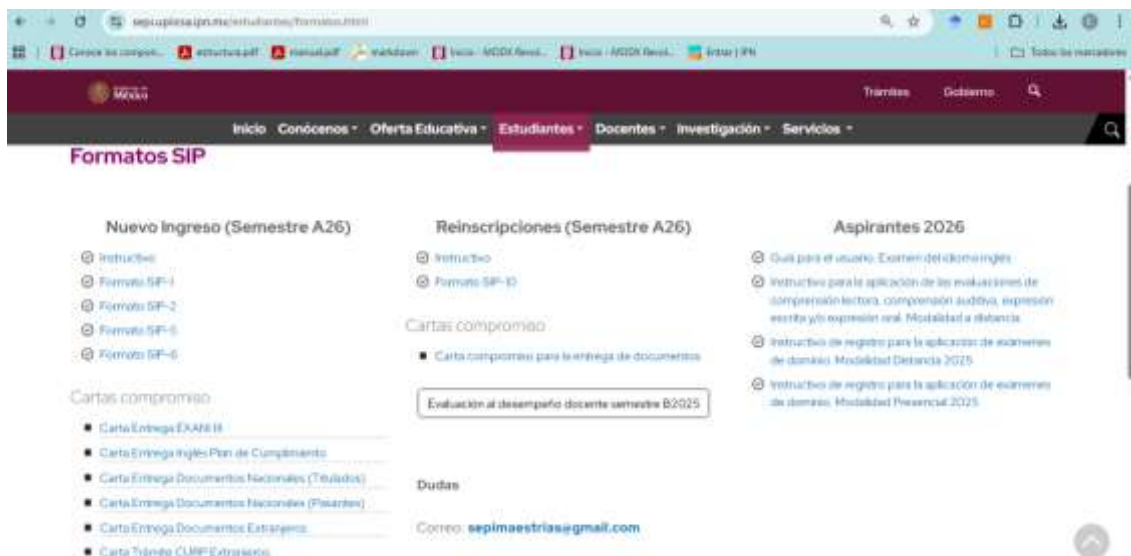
sepi.upiesa.ipn.mx/estudiantes/formatos.html

Conoce los compon... estructura.pdf manual.pdf markdown Inicio - MOOX Revol... Inicio - MOOX Revol... Entrar | IPN Todos los marcadores

México

Trámites Gobierno

Inicio Conócenos Oferta Educativa Estudiantes Docentes Investigación Servicios

Formatos SIP

Nuevo Ingreso (Semestre A26)

Instructivo
Formato SIP-1
Formato SIP-2
Formato SIP-5
Formato SIP-6

Cartas compromiso

Carta Entrega EXANI III
Carta Entrega Inglés Plan de Cumplimiento
Carta Entrega Documentos Nacionales (Titulados)
Carta Entrega Documentos Nacionales (Pasantes)
Carta Entrega Documentos Extranjeros
Carta Trámite CURP Extranjeros

Reinscripciones (Semestre A26)

Instructivo
Formato SIP-10

Cartas compromiso

Carta compromiso para la entrega de documentos

Evaluación al desempeño docente semestre B2025

Dudas

Correo: sepimaestrias@gmail.com

Aspirantes 2026

Guía para el usuario. Examen del idioma inglés
Instructivo para la aplicación de las evaluaciones de comprensión lectora, comprensión auditiva, expresión escrita y/o expresión oral. Modalidad a distancia
Instructivo de registro para la aplicación de exámenes de dominio. Modalidad Distancia 2025
Instructivo de registro para la aplicación de exámenes de dominio. Modalidad Presencial 2025